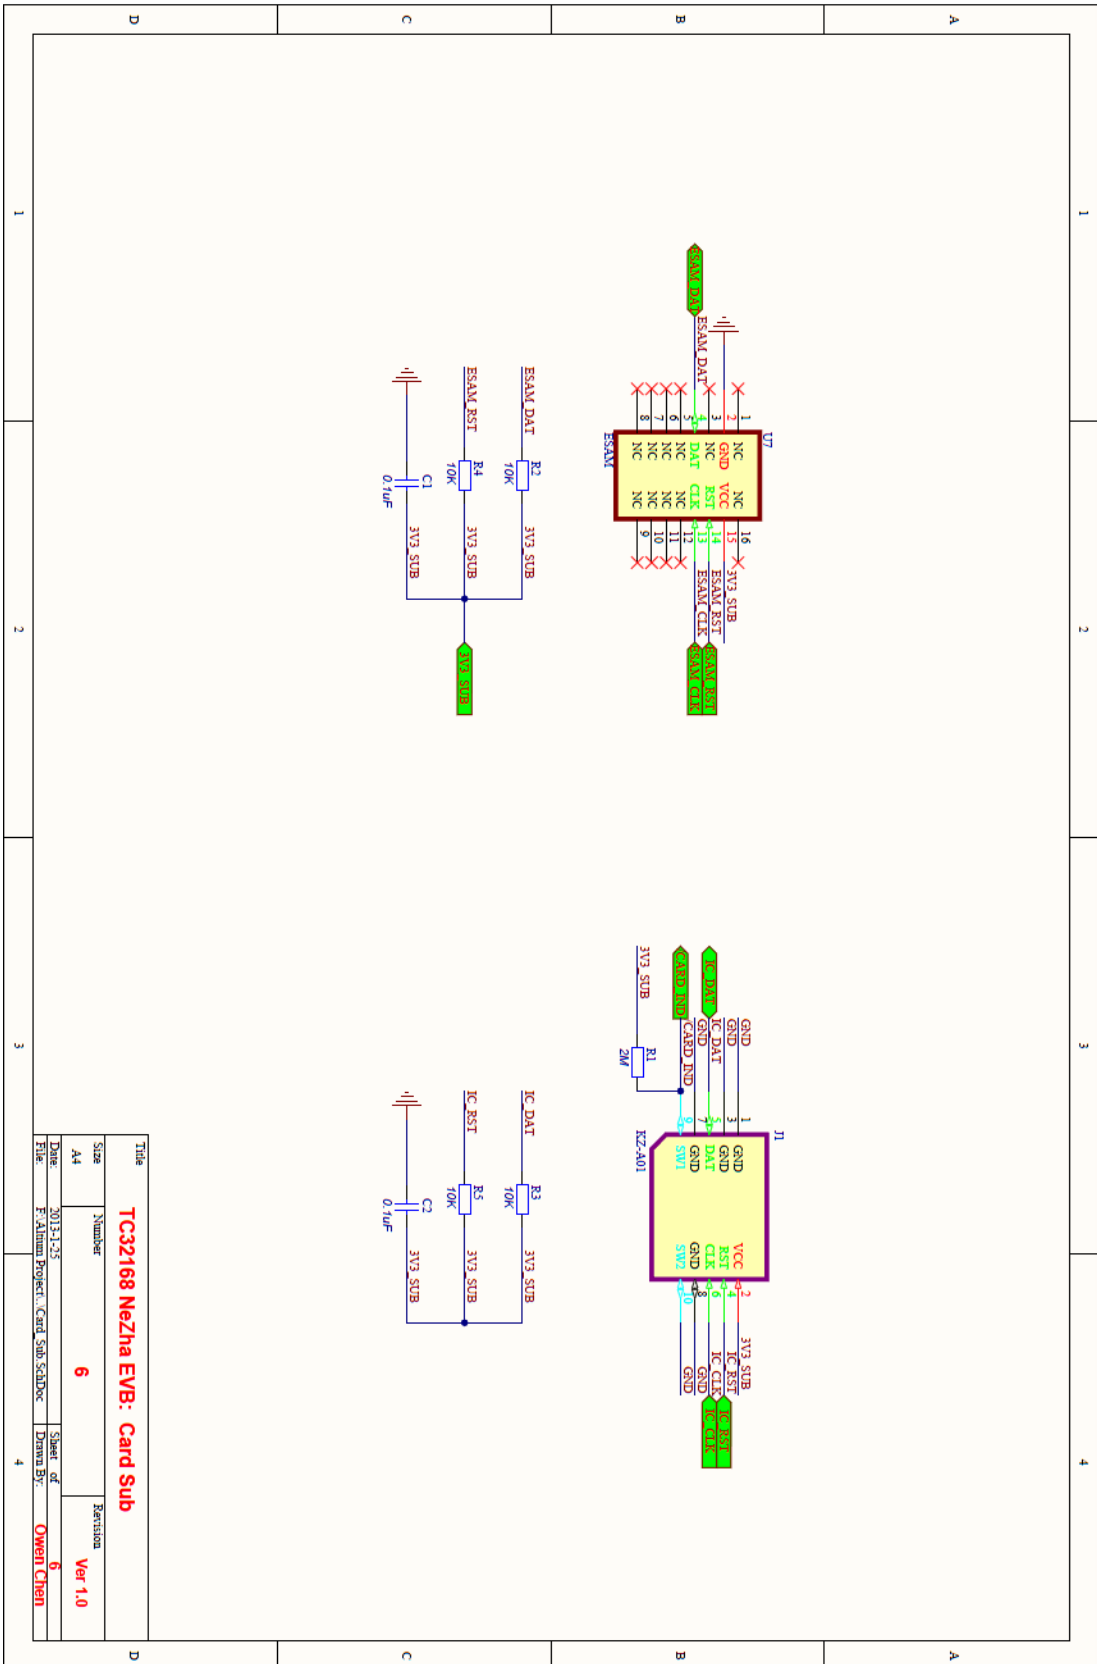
D C B A
1 2 3 4
D C B A
1 2 3 4

U7
ESAM
NC NC
GND VCC
NC RST
DAT CLK
NC NC
NC NC
NC NC
NC NC
1 2 3 4 5 6 7 8
16 15 14 13 12 11 10 9
ESAM_DAT
ESAM_DAT
3V3_SUB
ESAM_RST
ESAM_CLK
ESAM_RST
ESAM_CLK

ESAM_DAT
ESAM_RST
R2
10K
R4
10K
C1
0.1uF
3V3_SUB
3V3_SUB
3V3_SUB
3V3_SUB

J1
KZ-A01
GND VCC
GND RST
DAT CLK
GND GND
SW1 SW2
1 3 5 7 9
2 4 6 8 10
GND
GND
IC_DAT
GND
CARD_IND
IC_DAT
CARD_IND
3V3_SUB
R1
2M
3V3_SUB
IC_RST
IC_CLK
GND
GND
IC_RST
IC_CLK

IC_DAT
IC_RST
R3
10K
R5
10K
C2
0.1uF
3V3_SUB
3V3_SUB
3V3_SUB

Title
TC32168 NeZha EVB: Card Sub
Size
A4
Number
6
Revision
Ver 1.0
Date: 2013-1-25
Sheet of 6
File: F:\Altium Project\..\Card Sub.SchDoc
Drawn By: Owen Chen